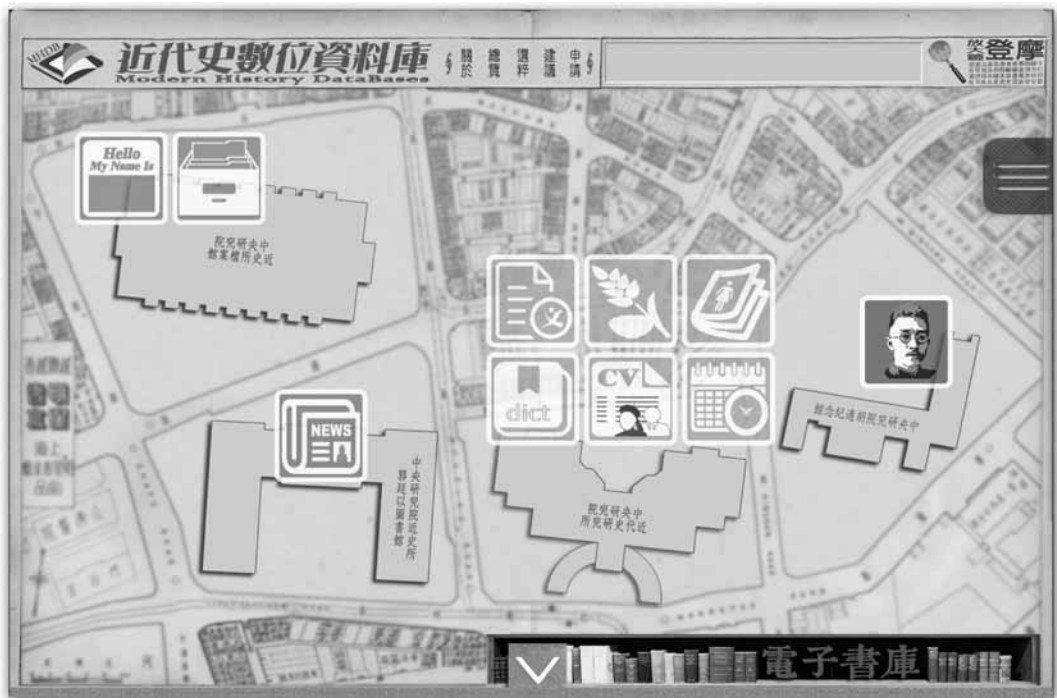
MHDB 近代史數位資料庫
Modern History DataBases
關於 總覽 選粹 建議 申請

登入

Hello
My Name Is

院究研央中
館案檔所史近

NEWS

中央研究院近史所
郭廷以圖書館

dict

CV

院究研央中
所究研史代近

館念紀適胡院究研央中

電子書庫